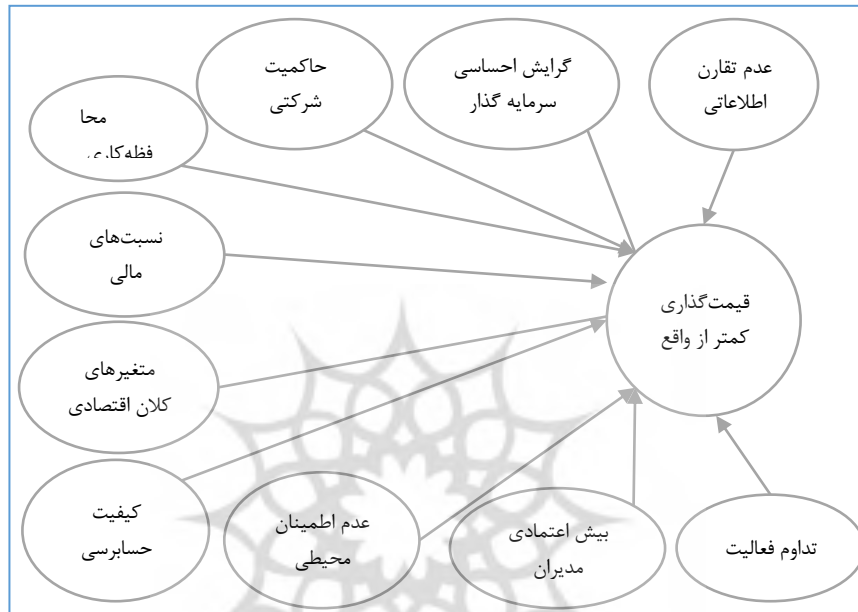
عدم تقارن اطلاعاتی

گرایش احساسی سرمایه گذار

حاکمیت شرکتی

محا فظه‌کاری

نسبت‌های مالی

قیمت‌گذاری کمتر از واقع

متغیرهای کلان اقتصادی

کیفیت حسابرسی

عدم اطمینان محیطی

بیش اعتمادی مدیران

تداوم فعالیت